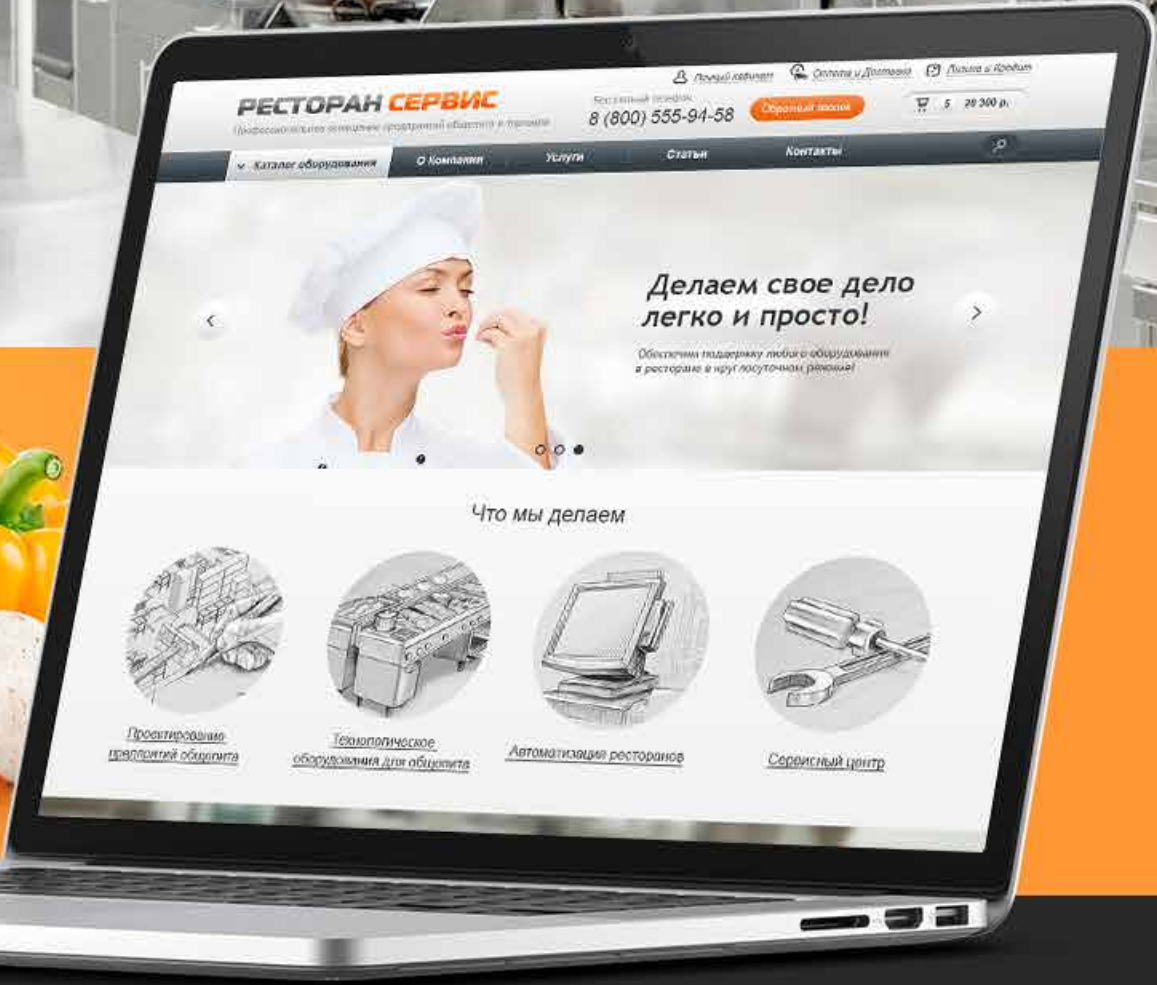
Личный кабинет Оплата и Доставка Лизинг и Кредит

РЕСТОРАН СЕРВИС
Профессиональное оснащение предприятий общепита и торговли

Бесплатный телефон:
8 (800) 555-94-58
Обратный звонок

5 20 300 р.

Каталог оборудования
О Компании
Услуги
Статьи
Контакты

Делаем свое дело легко и просто!

Обеспечим поддержку любого оборудования в ресторане в круглосуточном режиме!

Что мы делаем

Проектирование предприятий общепита

Технологическое оборудования для общепита

Автоматизация ресторанов

Сервисный центр